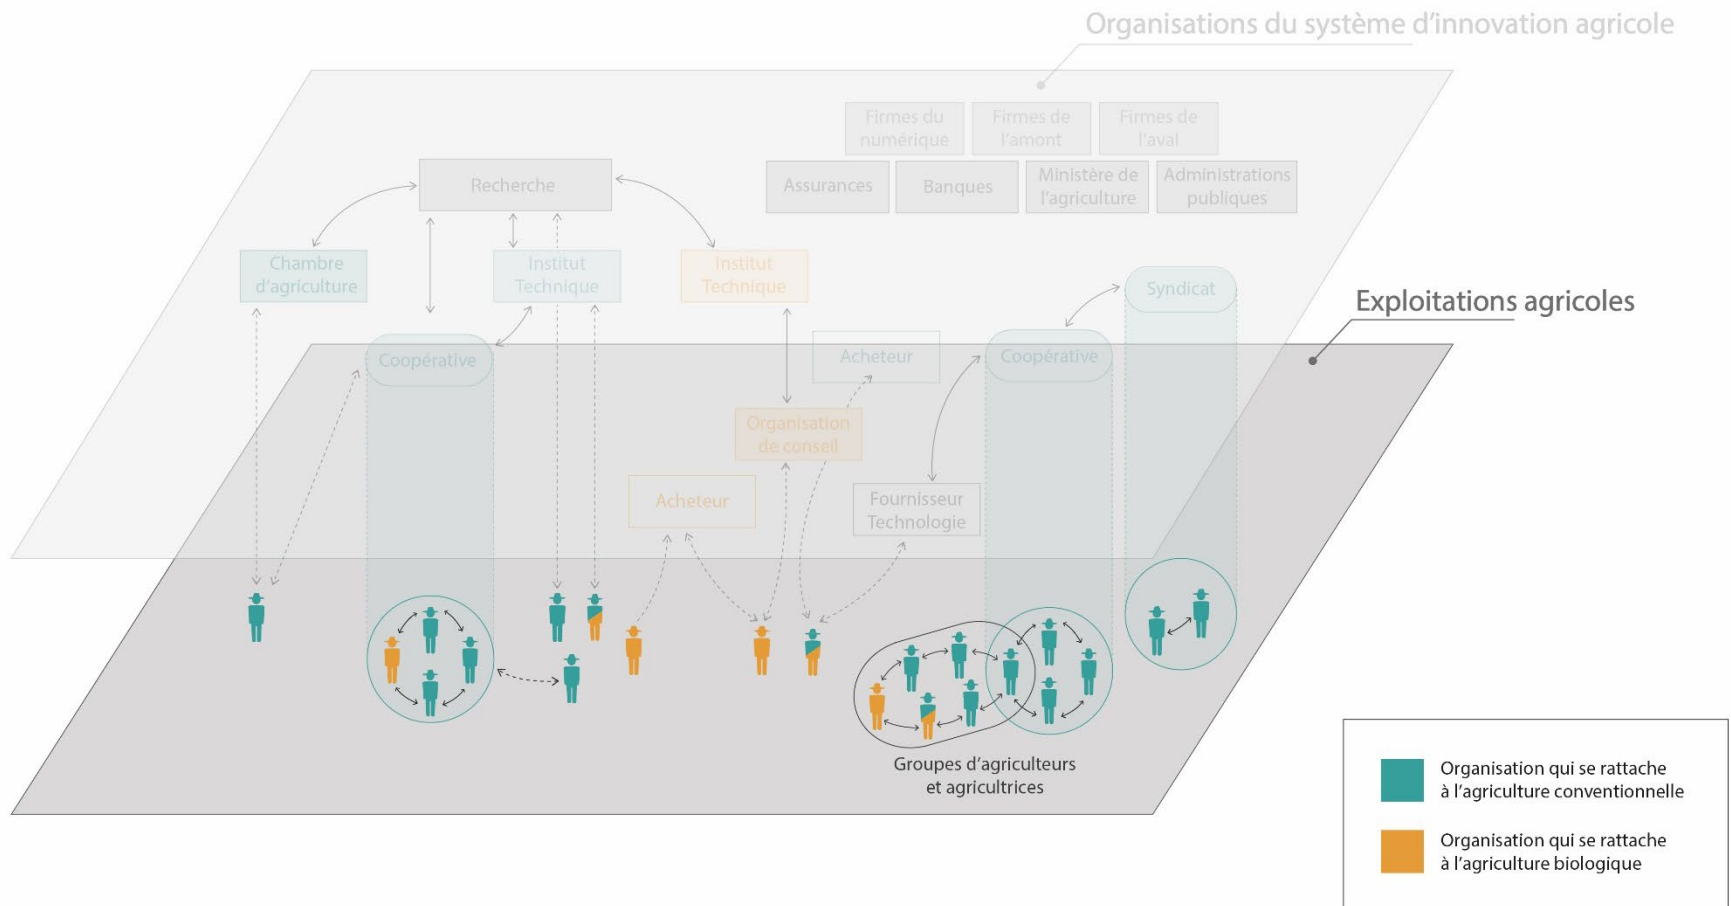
Organisations du système d'innovation agricole

Firmes du numérique

Firmes de l'amont

Firmes de l'aval

Assurances

Banques

Ministère de l'agriculture

Administrations publiques

Recherche

Chambre d'agriculture

Institut Technique

Institut Technique

Syndicat

Exploitations agricoles

Coopérative

Acheteur

Coopérative

Organisation de conseil

Acheteur

Fournisseur Technologie

Groupes d'agriculteurs et agricultrices

Organisation qui se rattache à l'agriculture conventionnelle

Organisation qui se rattache à l'agriculture biologique